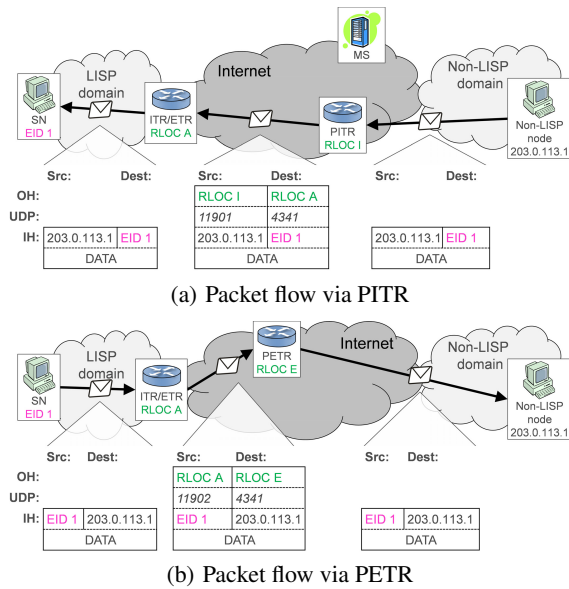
MS

LISP domain

Internet

Non-LISP domain

SN
EID 1

ITR/ETR
RLOC A

PITR
RLOC I

Non-LISP node
203.0.113.1

OH:
UDP:
IH:

| Src: | Dest: |
|---|---|
| 203.0.113.1 | EID 1 |
| DATA | |

| Src: | Dest: |
|---|---|
| RLOC I | RLOC A |
| 11901 | 4341 |
| 203.0.113.1 | EID 1 |
| DATA | |

| Src: | Dest: |
|---|---|
| 203.0.113.1 | EID 1 |
| DATA | |

(a) Packet flow via PITR

LISP domain

Internet

Non-LISP domain

SN
EID 1

ITR/ETR
RLOC A

PETR
RLOC E

Non-LISP node
203.0.113.1

OH:
UDP:
IH:

| Src: | Dest: |
|---|---|
| EID 1 | 203.0.113.1 |
| DATA | |

| Src: | Dest: |
|---|---|
| RLOC A | RLOC E |
| 11902 | 4341 |
| EID 1 | 203.0.113.1 |
| DATA | |

| Src: | Dest: |
|---|---|
| EID 1 | 203.0.113.1 |
| DATA | |

(b) Packet flow via PETR